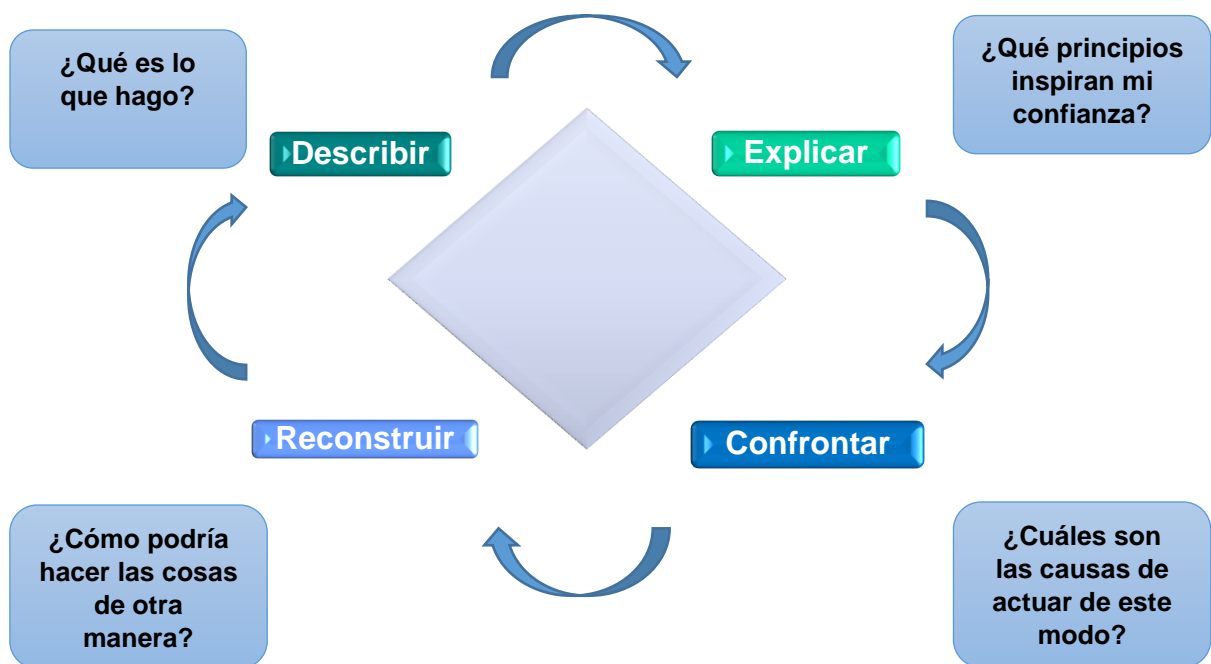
¿Qué es lo que hago?

Describir

Explicar

¿Qué principios inspiran mi confianza?

Reconstruir

Confrontar

¿Cómo podría hacer las cosas de otra manera?

¿Cuáles son las causas de actuar de este modo?